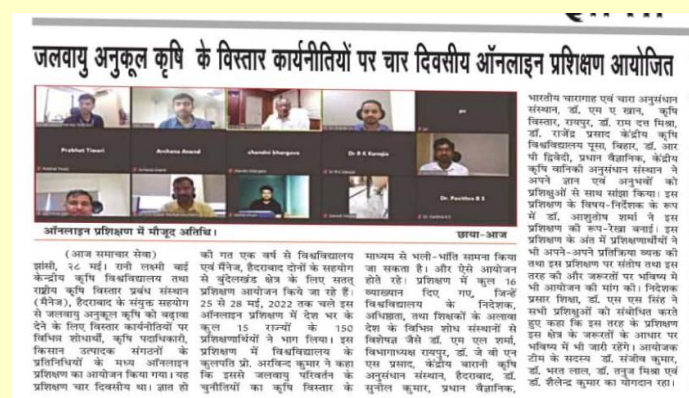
जलवायु अनुकूल कृषि के विस्तार कार्यनीतियों पर चार दिवसीय ऑनलाइन प्रशिक्षण आयोजित

Prabhat Tiwari
Archana Anand
chandni bhargava
Dr R K Kanojia
Dr. Pavithra B S

ऑनलाइन प्रशिक्षण में मौजूद अतिथि।
छाया-आज

(आज समाचार सेवा)
झांसी, २८ मई। रानी लक्ष्मी बाई केन्द्रीय कृषि विश्वविद्यालय तथा राष्ट्रीय कृषि विस्तार प्रबंध संस्थान (मैनेज), हैदराबाद के संयुक्त सहयोग से जलवायु अनुकूल कृषि को बढ़ावा देने के लिए विस्तार कार्यनीतियों पर विभिन्न शोधार्थी, कृषि पदाधिकारी, किसान उत्पादक संगठनों के प्रतिनिधियों के मध्य ऑनलाइन प्रशिक्षण का आयोजन किया गया। यह प्रशिक्षण चार दिवसीय था। ज्ञात हो की गत एक वर्ष से विश्वविद्यालय एवं मैनेज, हैदराबाद दोनों के सहयोग से बुंदेलखंड क्षेत्र के लिए सतत् प्रशिक्षण आयोजन किये जा रहे हैं। 25 से 28 मई, 2022 तक चले इस ऑनलाइन प्रशिक्षण में देश भर के कुल 15 राज्यों के 150 प्रशिक्षणार्थियों ने भाग लिया। इस प्रशिक्षण में विश्वविद्यालय के कुलपति प्रो. अरविन्द कुमार ने कहा कि इससे जलवायु परिवर्तन के चुनौतियों का कृषि विस्तार के माध्यम से भली-भांति सामना किया जा सकता है। और ऐसे आयोजन होते रहे। प्रशिक्षण में कुल 16 व्याख्यान दिए गए, जिन्हें विश्वविद्यालय के निदेशक, अधिष्ठाता, तथा शिक्षकों के अलावा देश के विभिन्न शोध संस्थानों से विशेषज्ञ जैसे डॉ. एस एल शर्मा, विभागाध्यक्ष रायपुर, डॉ. जे वी एन एस प्रसाद, केंद्रीय बारानी कृषि अनुसंधान संस्थान, हैदराबाद, डॉ. सुनील कुमार, प्रधान वैज्ञानिक, भारतीय चारागाह एवं चारा अनुसंधान संस्थान, डॉ. एच प खान, कृषि विस्तार, रायपुर, डॉ. राम दत्त मिश्रा, डॉ. राजेंद्र प्रसाद केंद्रीय कृषि विश्वविद्यालय पूसा, बिहार, डॉ. आर पी द्विवेदी, प्रधान वैज्ञानिक, केंद्रीय कृषि वानिकी अनुसंधान संस्थान ने अपने ज्ञान एवं अनुभवों को प्रशिक्षुओं से साझा किया। इस प्रशिक्षण के विषय-निर्देशक के रूप में डॉ. आशुतोष शर्मा ने इस प्रशिक्षण की रूप-रेखा बनाई। इस प्रशिक्षण के अंत में प्रशिक्षणार्थियों ने भी अपने-अपने प्रतिक्रिया व्यक्त की तथा इस प्रशिक्षण पर संतोष व्यक्त किया तथा इस तरह की और जरूरतों पर भविष्य में भी आयोजन की मांग की। निदेशक प्रसार शिक्षा, डॉ. एस एस सिंह ने सभी प्रशिक्षुओं को संबोधित करते हुए कहा कि इस तरह के प्रशिक्षण इस क्षेत्र के जरूरतों के आधार पर भविष्य में भी जारी रहेंगे। आयोजक टीम के सदस्य डॉ. संजीव कुमार, डॉ. भरत लाल, डॉ. तनुज मिश्रा एवं डॉ. शैलेन्द्र कुमार का योगदान रहा।